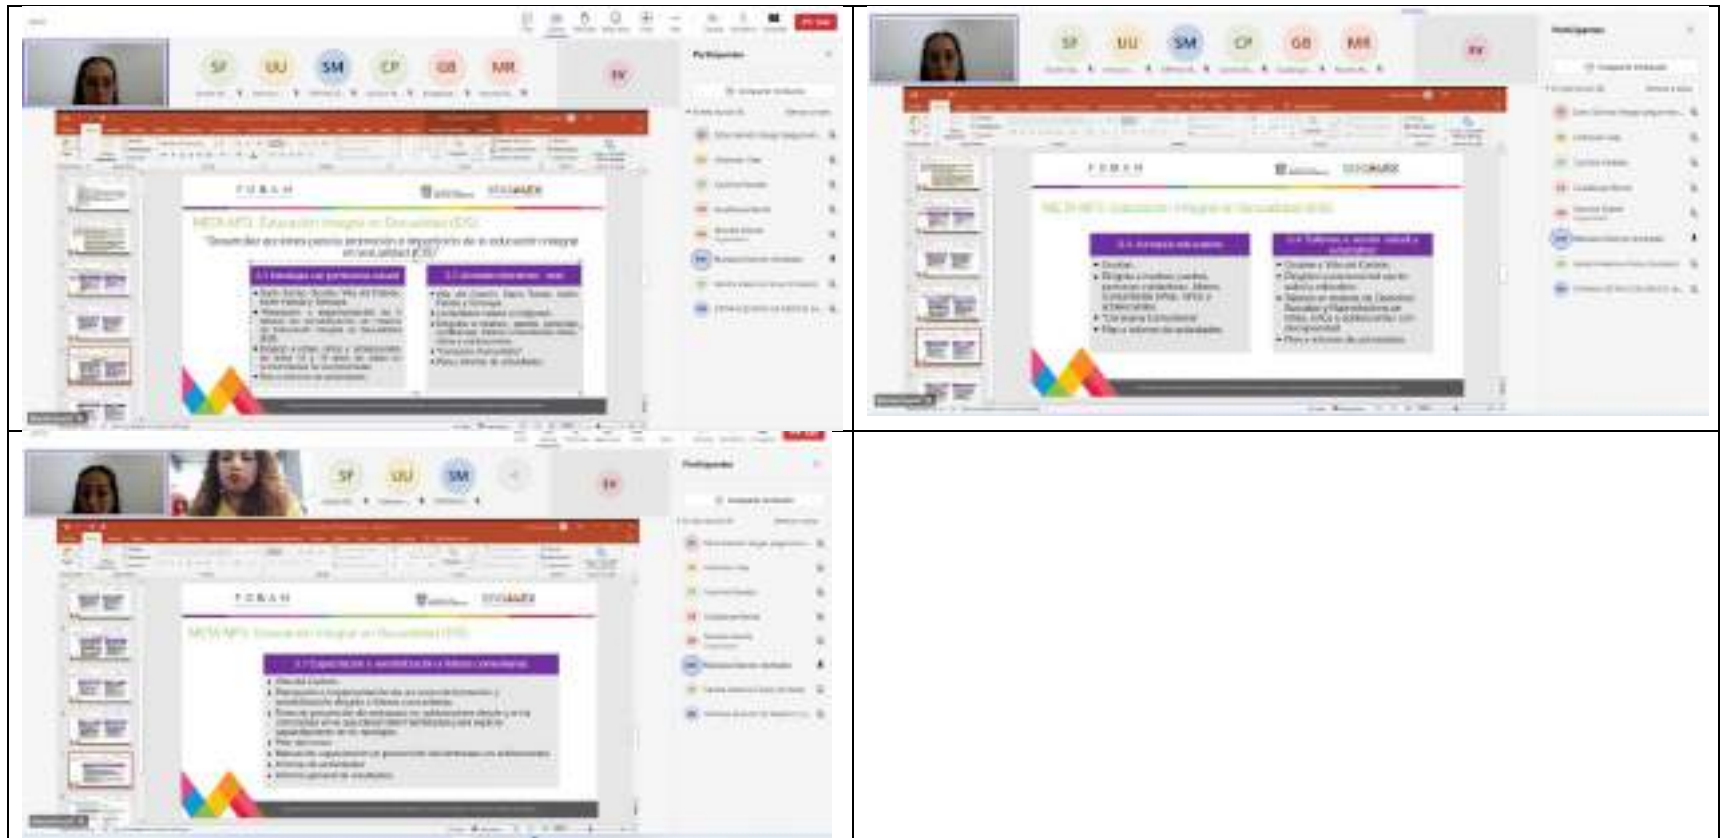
SF UU SM CP GB MR
EV
Participantes

FOBAM EDOMEX
META MP3. Educación Integral en Sexualidad (EIS)
"Desarrollar acciones para la promoción e impartición de la educación integral en sexualidad (EIS)"
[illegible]

SF UU SM CP GB MR
EV
Participantes
FOBAM EDOMEX
META MP3. Educación Integral en Sexualidad (EIS)
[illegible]

SF UU SM
EV
Participantes
FOBAM EDOMEX
META MP3. Educación Integral en Sexualidad (EIS)
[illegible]